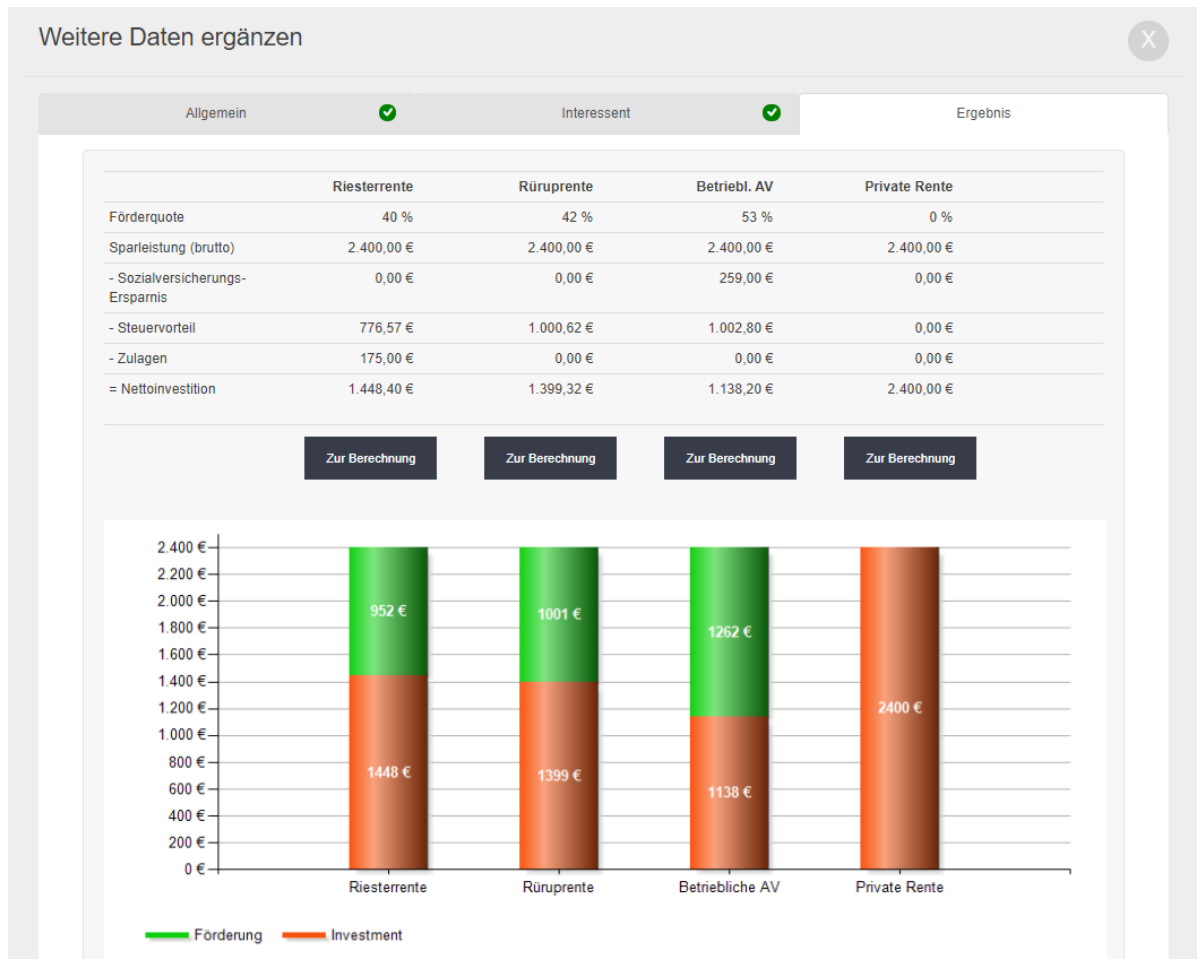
Weitere Daten ergänzen

X

Allgemein

Interessent

Ergebnis

| | Riesterrente | Rüruprente | Betriebl. AV | Private Rente |
|---|---|---|---|---|
| Förderquote | 40 % | 42 % | 53 % | 0 % |
| Sparleistung (brutto) | 2.400,00 € | 2.400,00 € | 2.400,00 € | 2.400,00 € |
| - Sozialversicherungs-Ersparnis | 0,00 € | 0,00 € | 259,00 € | 0,00 € |
| - Steuervorteil | 776,57 € | 1.000,62 € | 1.002,80 € | 0,00 € |
| - Zulagen | 175,00 € | 0,00 € | 0,00 € | 0,00 € |
| = Nettoinvestition | 1.448,40 € | 1.399,32 € | 1.138,20 € | 2.400,00 € |

Zur Berechnung

Zur Berechnung

Zur Berechnung

Zur Berechnung

2.400 €
2.200 €
2.000 €
1.800 €
1.600 €
1.400 €
1.200 €
1.000 €
800 €
600 €
400 €
200 €
0 €

952 €
1448 €
1001 €
1399 €
1262 €
1138 €
2400 €

Riesterrente
Rüruprente
Betriebliche AV
Private Rente

Förderung
Investment